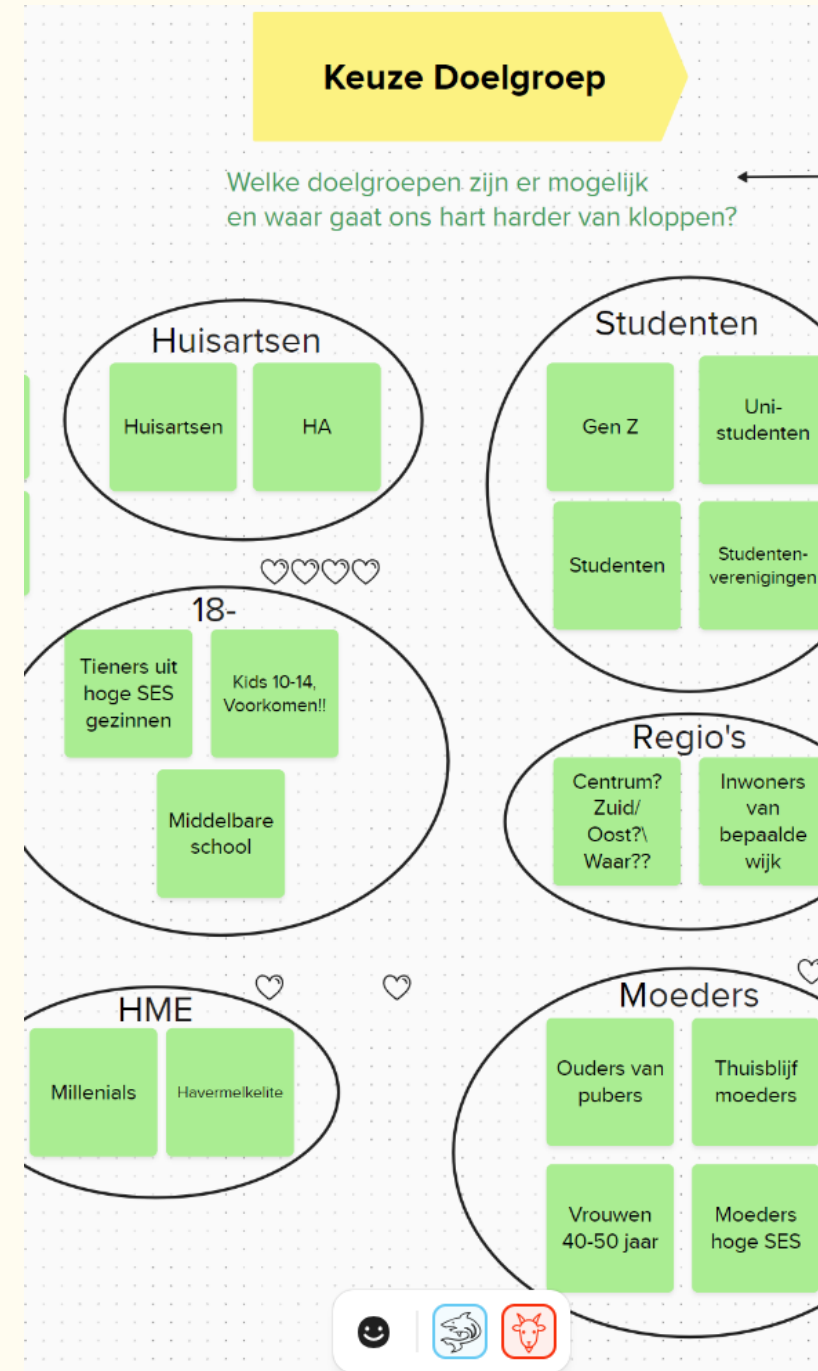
Keuze Doelgroep

Welke doelgroepen zijn er mogelijk en waar gaat ons hart harder van kloppen?

Huisartsen

Huisartsen

HA

Studenten

Gen Z

Uni-studenten

Studenten

Studenten-verenigingen

18-

Tieners uit hoge SES gezinnen

Kids 10-14, Voorkomen!!

Middelbare school

Regio's

Centrum? Zuid/ Oost?\ Waar??

Inwoners van bepaalde wijk

HME

Millenials

Havermelkelite

Moeders

Ouders van pubers

Thuisblijf moeders

Vrouwen 40-50 jaar

Moeders hoge SES